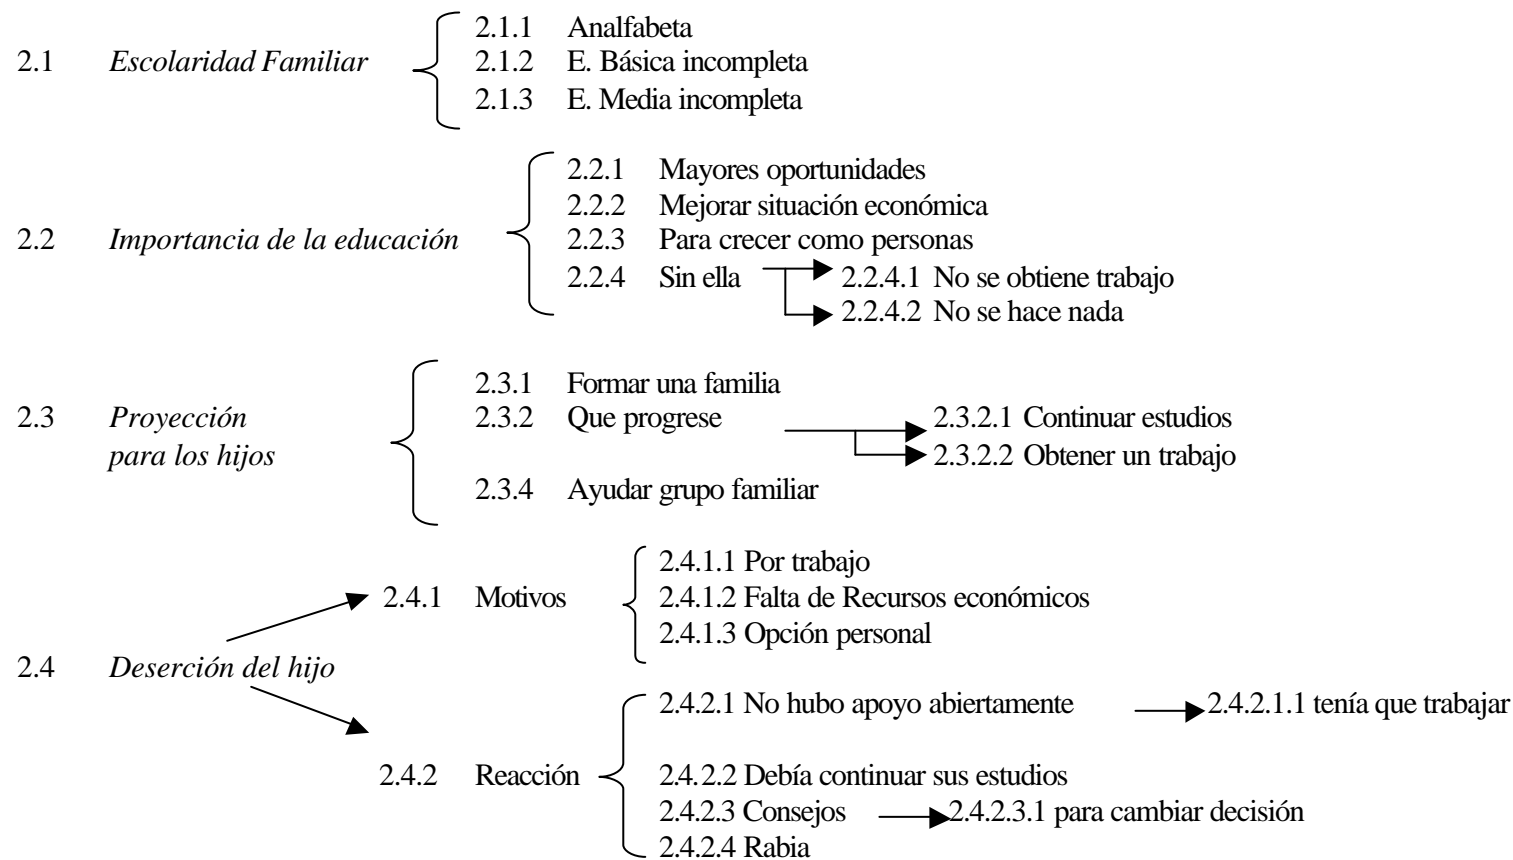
2.1 *Escolaridad Familiar*

2.1.1 Analfabeta
2.1.2 E. Básica incompleta
2.1.3 E. Media incompleta

2.2 *Importancia de la educación*

2.2.1 Mayores oportunidades
2.2.2 Mejorar situación económica
2.2.3 Para crecer como personas
2.2.4 Sin ella
2.2.4.1 No se obtiene trabajo
2.2.4.2 No se hace nada

2.3 *Proyección para los hijos*

2.3.1 Formar una familia
2.3.2 Que progrese
2.3.2.1 Continuar estudios
2.3.2.2 Obtener un trabajo
2.3.4 Ayudar grupo familiar

2.4 *Deserción del hijo*

2.4.1 Motivos
2.4.1.1 Por trabajo
2.4.1.2 Falta de Recursos económicos
2.4.1.3 Opción personal

2.4.2 Reacción
2.4.2.1 No hubo apoyo abiertamente
2.4.2.1.1 tenía que trabajar
2.4.2.2 Debía continuar sus estudios
2.4.2.3 Consejos
2.4.2.3.1 para cambiar decisión
2.4.2.4 Rabia